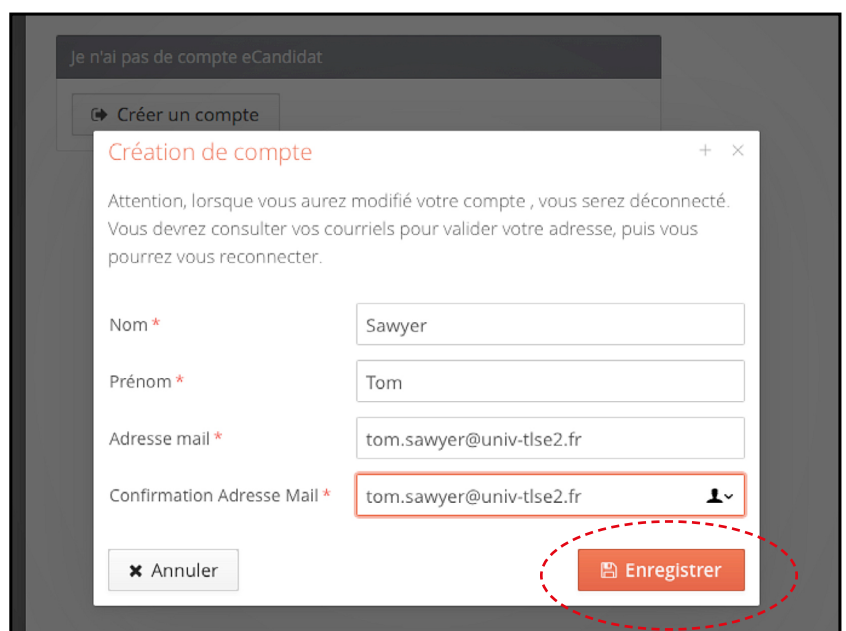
Je n'ai pas de compte eCandidat

Créer un compte

Création de compte

+ ×

Attention, lorsque vous aurez modifié votre compte , vous serez déconnecté. Vous devrez consulter vos courriels pour valider votre adresse, puis vous pourrez vous reconnecter.

Nom *
Sawyer

Prénom *
Tom

Adresse mail *
tom.sawyer@univ-tlse2.fr

Confirmation Adresse Mail *
tom.sawyer@univ-tlse2.fr

Annuler

Enregistrer